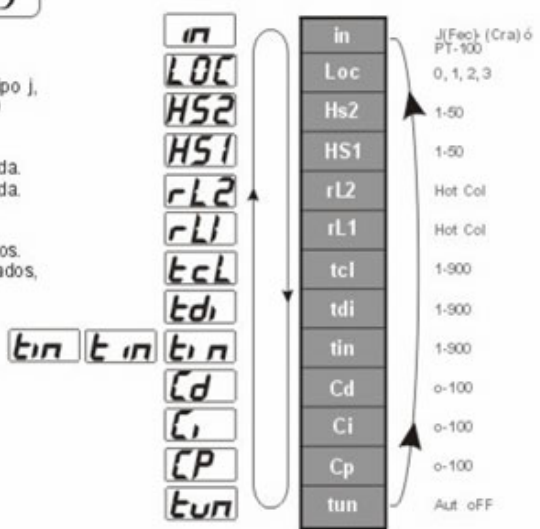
po j,

da.
da.

os.
ados,

in
LOC
HS2
HS1
rL2
rL1
tcL
tdi
tin tin ti n
Cd
Ci
CP
tun

| in | J(Fec) (Cra) ó PT-100 |
|---|---|
| Loc | 0, 1, 2, 3 |
| Hs2 | 1-50 |
| HS1 | 1-50 |
| rL2 | Hot Col |
| rL1 | Hot Col |
| tcl | 1-900 |
| tdi | 1-900 |
| tin | 1-900 |
| Cd | o-100 |
| Ci | o-100 |
| Cp | o-100 |
| tun | Aut oFF |